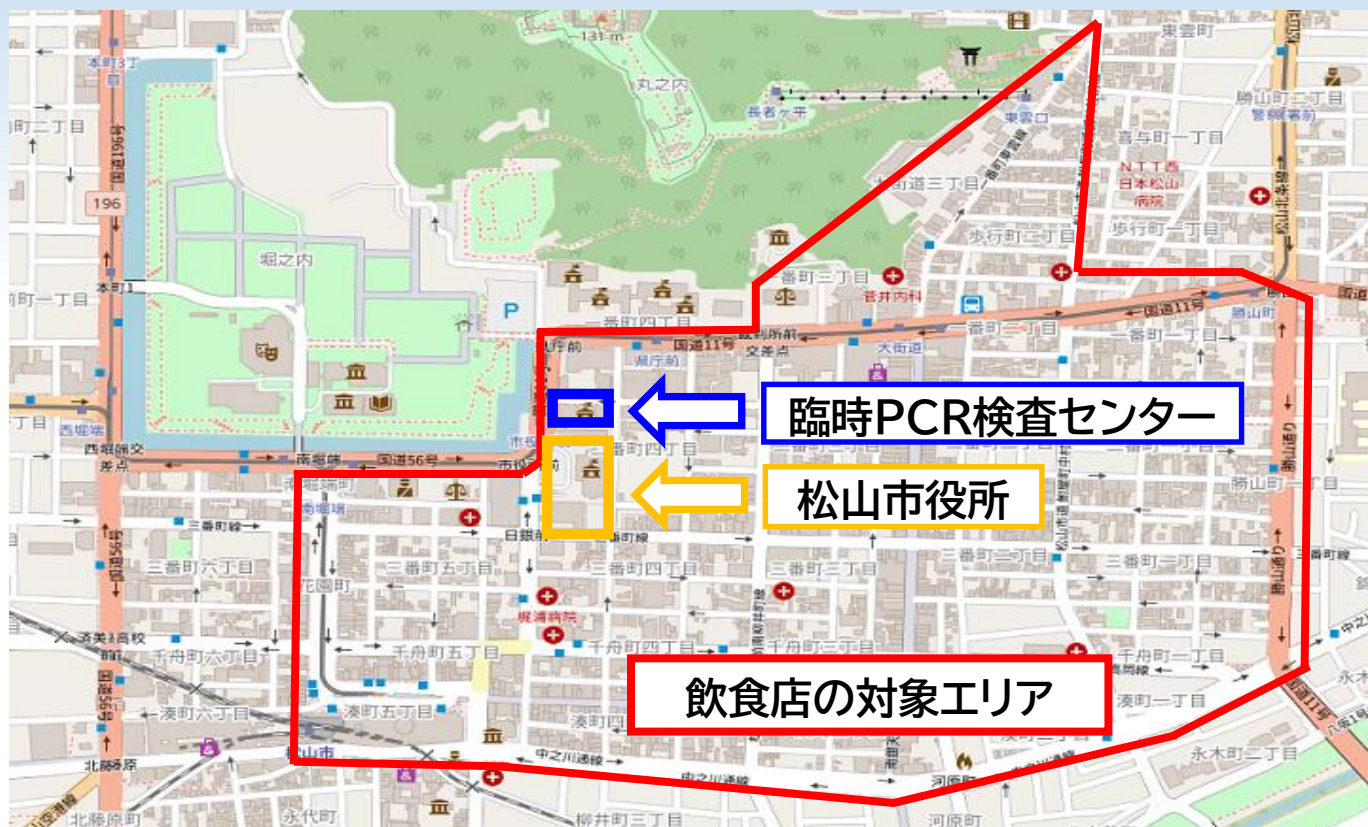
臨時PCR検査センター

松山市役所

飲食店の対象エリア

131 m
丸之内
長者ケ平
東雲町
東雲口
勝山町二丁目
警察署前
喜与町一丁目
NTT西日本松山病院
大街道三丁目
歩行町二丁目
歩行町一丁目
一番町三丁目
吉井内科
国道11号
一番町四丁目
県庁前
一番町二丁目
大街道
勝山町
堀之内
本町3丁目
196
本町1
二番町四丁目
二番町三丁目
勝山町一丁目
西堀端
南堀端
国道56号
市役所前
三番町六丁目
三番町五丁目
三番町四丁目
三番町三丁目
三番町二丁目
三番町一丁目
日銀前
花園町
南堀端
梶浦病院
千舟町六丁目
千舟町五丁目
千舟町四丁目
千舟町三丁目
千舟町一丁目
湊町六丁目
湊町五丁目
湊町四丁目
湊町一丁目
松山市
北藤原
北藤原町
永代町
柳井町三丁目
河原町
中之川通線
永木町二丁目
勝山通り